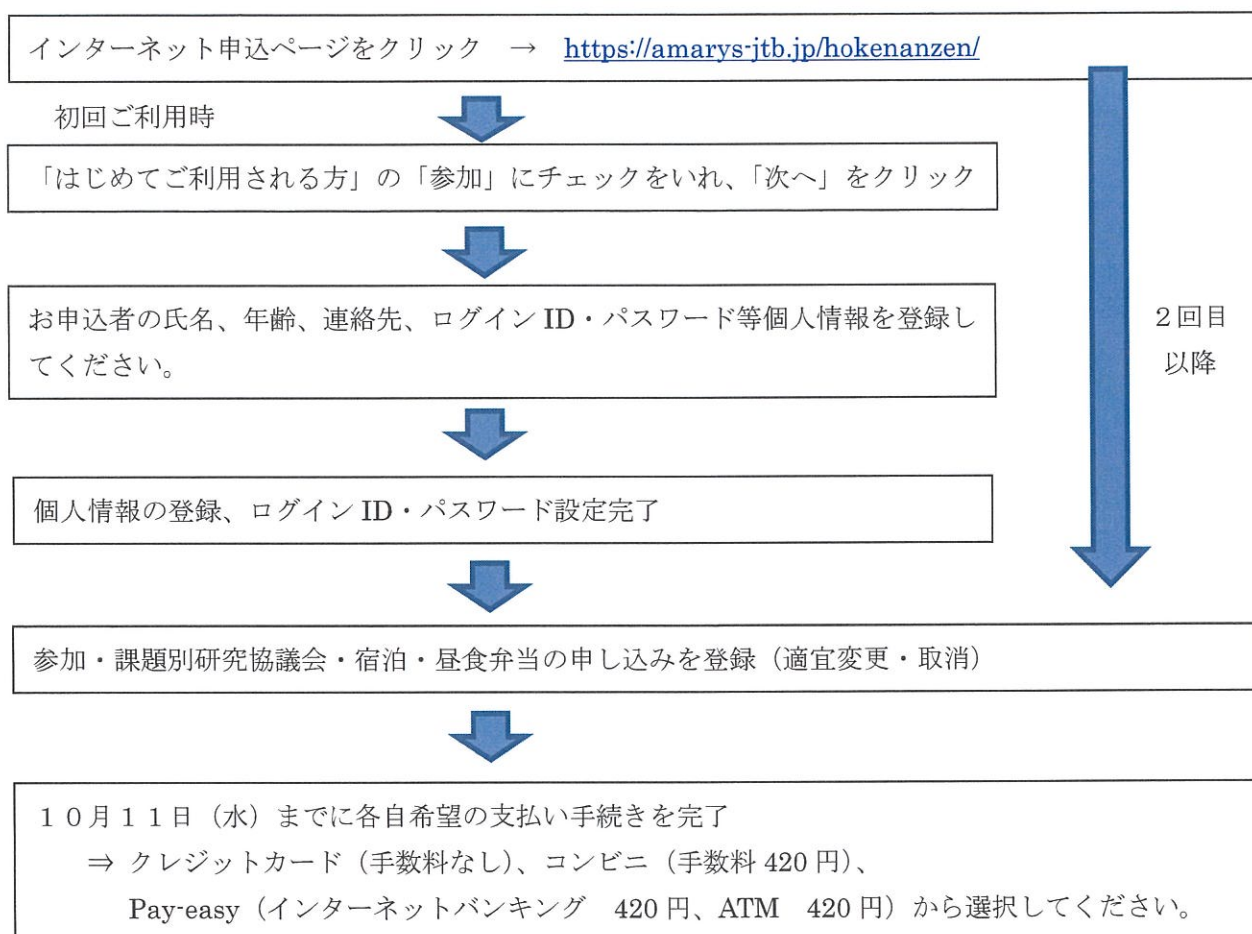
インターネット申込ページをクリック → https://amarys-jtb.jp/hokenanzen/

初回ご利用時

「はじめてご利用される方」の「参加」にチェックをいれ、「次へ」をクリック

お申込者の氏名、年齢、連絡先、ログイン ID・パスワード等個人情報を登録してください。

2回目以降

個人情報の登録、ログイン ID・パスワード設定完了

参加・課題別研究協議会・宿泊・昼食弁当の申し込みを登録（適宜変更・取消）

10月11日（水）までに各自希望の支払い手続きを完了
⇒ クレジットカード（手数料なし）、コンビニ（手数料 420 円）、
Pay-easy（インターネットバンキング 420 円、ATM 420 円）から選択してください。